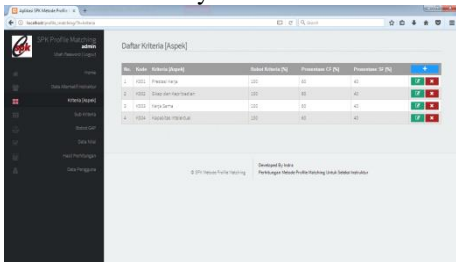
Aplikasi SPK Metode Profile

localhost/profile_matching/?k=kriteria

SPK Profile Matching
admin
Ubah Password | Logout

Home
Data Alternatif/Instruktur
Kriteria [Aspek]
Sub Kriteria
Bobot GAP
Data Nilai
Hasil Perhitungan
Data Pengguna

Daftar Kriteria [Aspek]

| No. | Kode | Kriteria [Aspek] | Bobot Kriteria [%] | Presentase CF [%] | Presentase SF [%] | + |
|---|---|---|---|---|---|---|
| 1 | K001 | Prestasi Kerja | 20 | 60 | 40 | |
| 2 | K002 | Sikap dan Kepribadian | 20 | 60 | 40 | |
| 3 | K003 | Kerja Sama | 20 | 60 | 40 | |
| 4 | K004 | Kapasitas Intelektual | 20 | 60 | 40 | |

© SPK Metode Profile Matching

Developed By Indra
Penerapan Metode Profile Matching Untuk Seleksi Instruktur